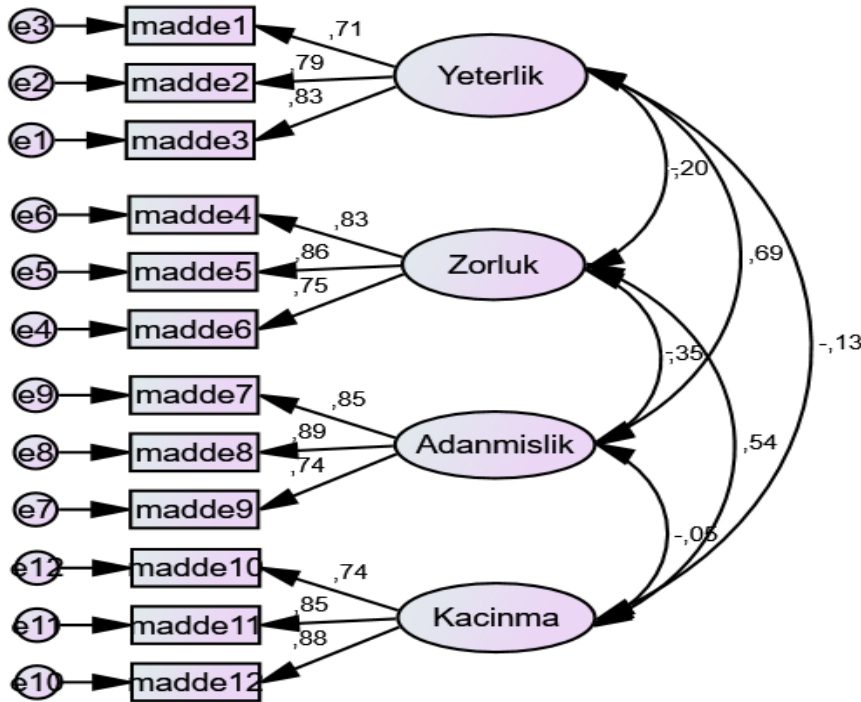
e3 madde1 ,71
e2 madde2 ,79
e1 madde3 ,83
Yeterlik

e6 madde4 ,83
e5 madde5 ,86
e4 madde6 ,75
Zorluk

e9 madde7 ,85
e8 madde8 ,89
e7 madde9 ,74
Adanmislik

e12 madde10 ,74
e11 madde11 ,85
e10 madde12 ,88
Kacinma

-,20
,69
-,13
-,35
,54
-,05